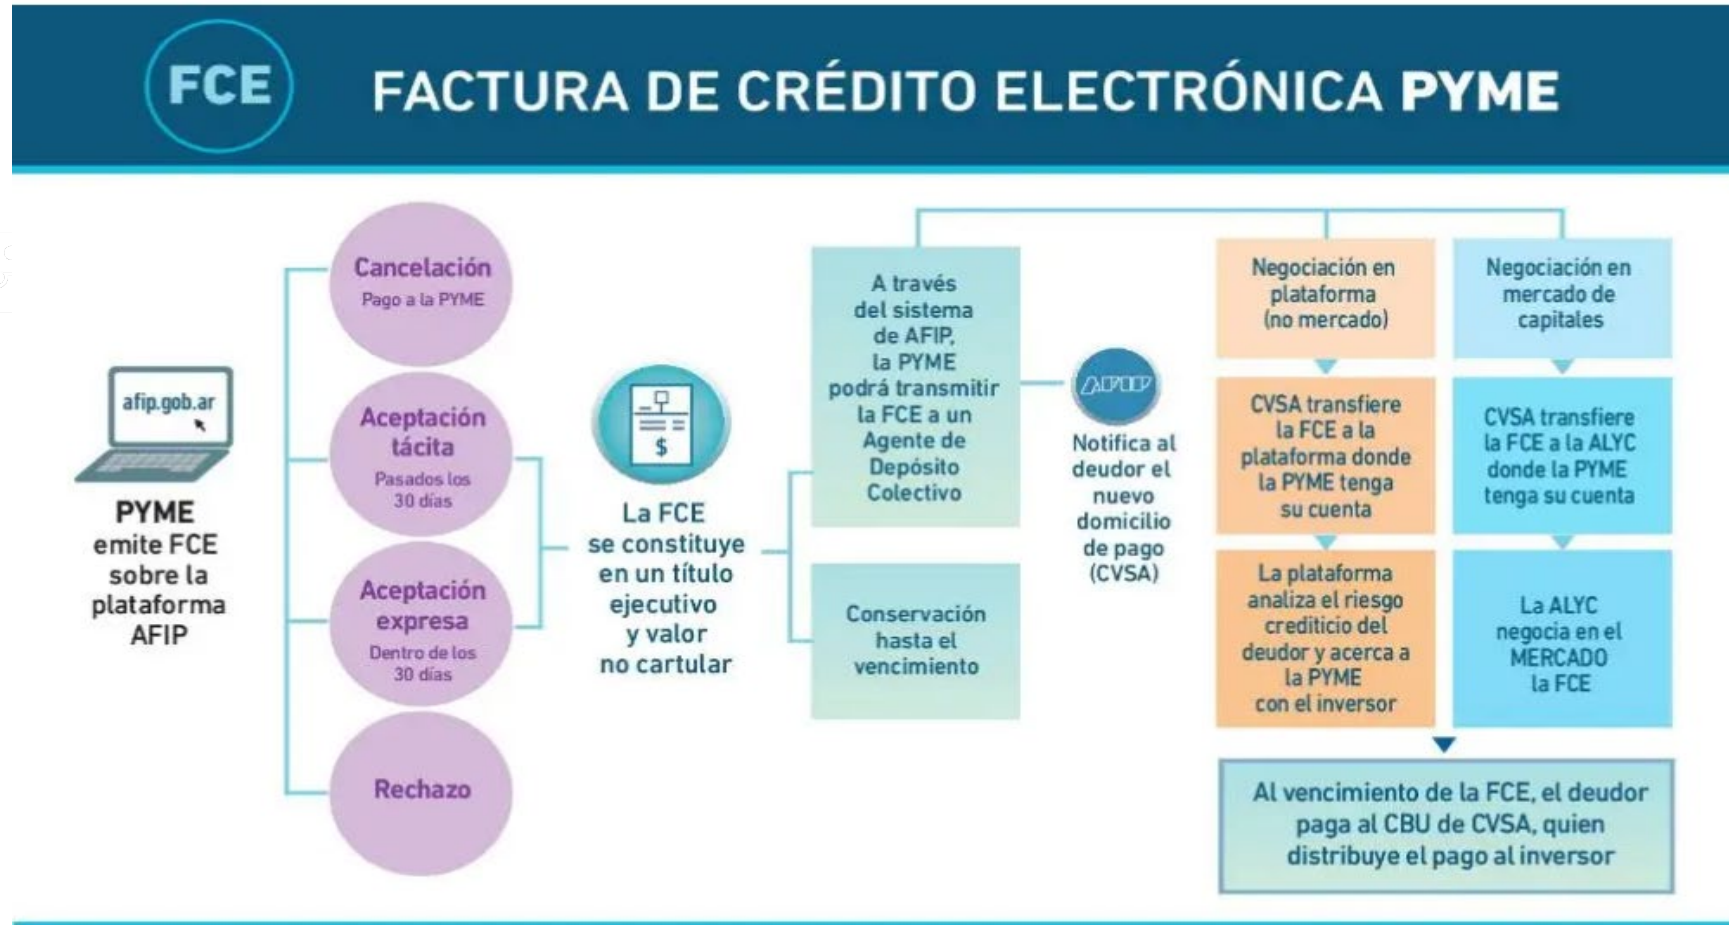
FCE FACTURA DE CRÉDITO ELECTRÓNICA PYME

afip.gob.ar

PYME emite FCE sobre la plataforma AFIP

Cancelación
Pago a la PYME

Aceptación tácita
Pasados los 30 días

Aceptación expresa
Dentro de los 30 días

Rechazo

$

La FCE se constituye en un título ejecutivo y valor no cartular

A través del sistema de AFIP, la PYME podrá transmitir la FCE a un Agente de Depósito Colectivo

Conservación hasta el vencimiento

AFIP

Notifica al deudor el nuevo domicilio de pago (CVSA)

Negociación en plataforma (no mercado)

CVSA transfiere la FCE a la plataforma donde la PYME tenga su cuenta

La plataforma analiza el riesgo crediticio del deudor y acerca a la PYME con el inversor

Negociación en mercado de capitales

CVSA transfiere la FCE a la ALYC donde la PYME tenga su cuenta

La ALYC negocia en el MERCADO la FCE

Al vencimiento de la FCE, el deudor paga al CBU de CVSA, quien distribuye el pago al inversor